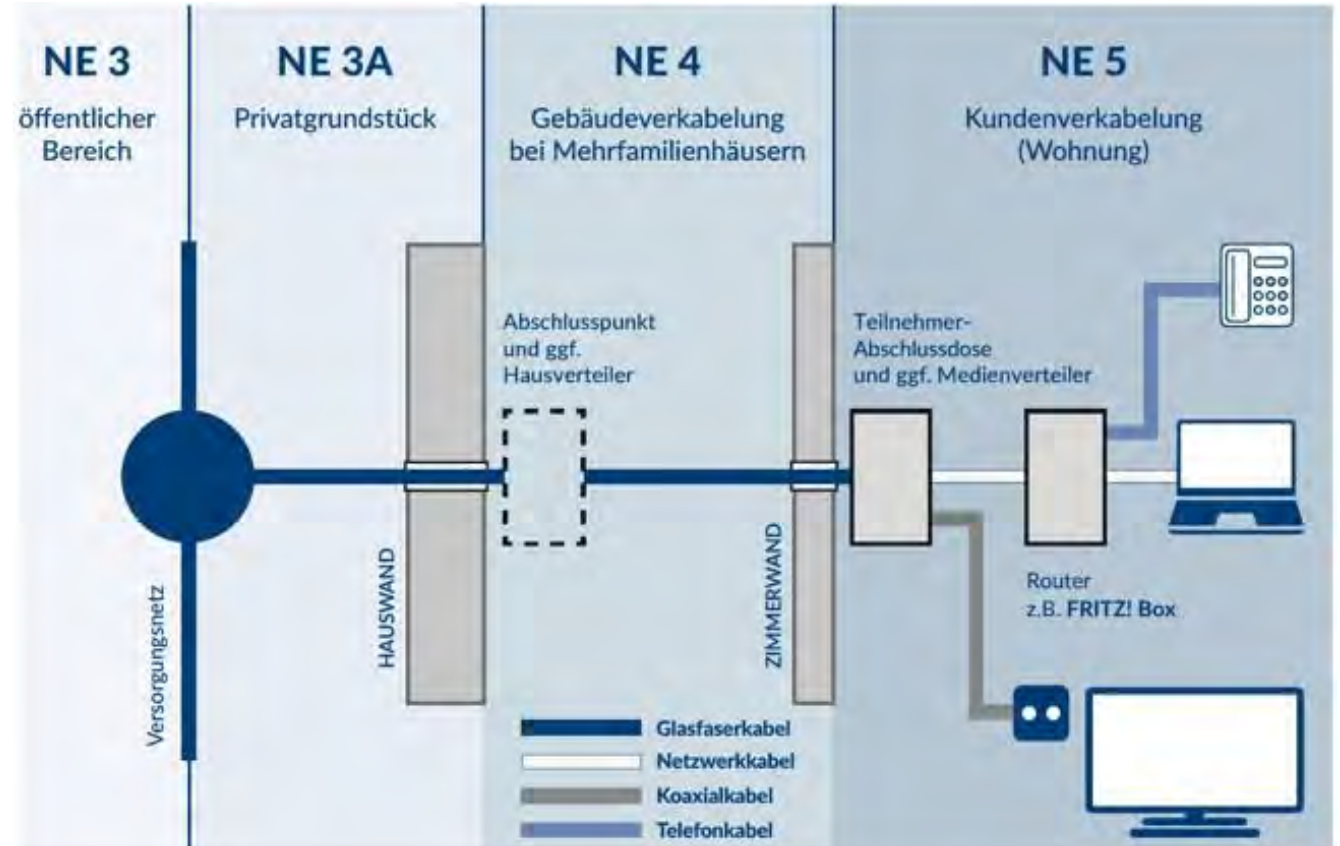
NE 3
öffentlicher Bereich

NE 3A
Privatgrundstück

NE 4
Gebäudeverkabelung bei Mehrfamilienhäusern

NE 5
Kundenverkabelung (Wohnung)

Abschlusspunkt und ggf. Hausverteiler

Teilnehmer-Abschlussdose und ggf. Medienverteiler

Versorgungsnetz

HAUSWAND

ZIMMERWAND

Router
z.B. FRITZ! Box

Glasfaserkabel
Netzwerkkabel
Koaxialkabel
Telefonkabel